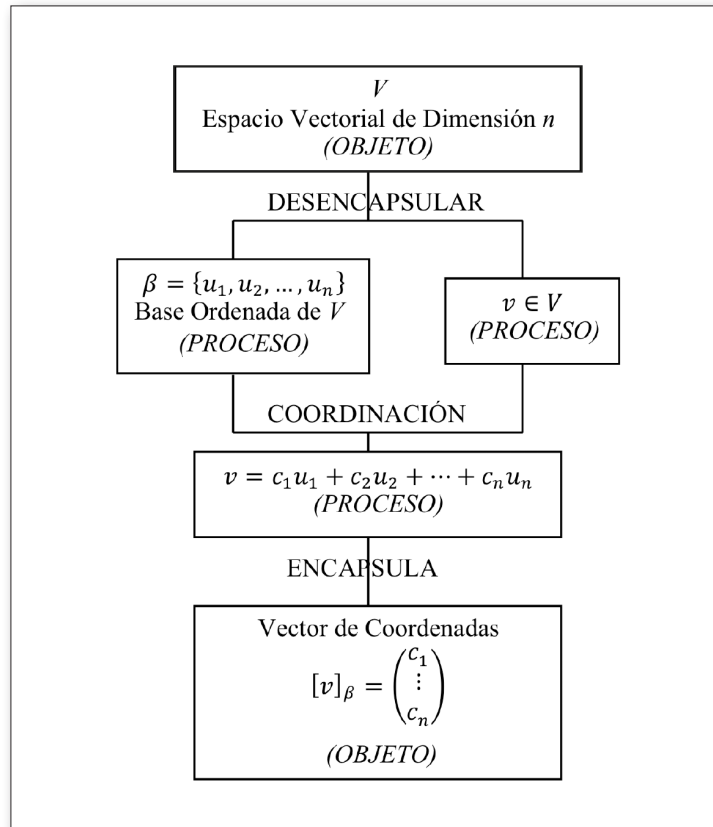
$V$
Espacio Vectorial de Dimensión $n$
(OBJETO)

DESENCAPSULAR

$\beta = \{u_1, u_2, \dots, u_n\}$
Base Ordenada de $V$
(PROCESO)

$v \in V$
(PROCESO)

COORDINACIÓN

$v = c_1u_1 + c_2u_2 + \cdots + c_nu_n$
(PROCESO)

ENCAPSULA

Vector de Coordenadas
$[v]_\beta = \begin{pmatrix} c_1 \\ \vdots \\ c_n \end{pmatrix}$
(OBJETO)